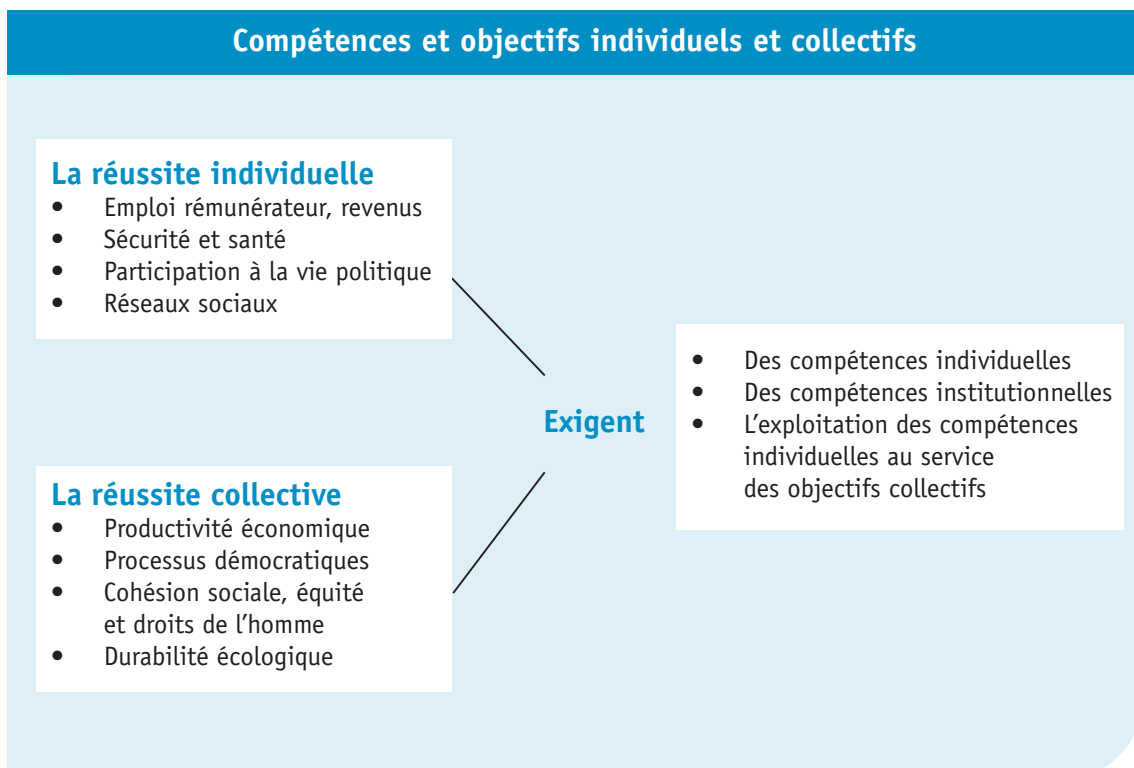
Compétences et objectifs individuels et collectifs

La réussite individuelle
- Emploi rémunérateur, revenus
- Sécurité et santé
- Participation à la vie politique
- Réseaux sociaux

La réussite collective
- Productivité économique
- Processus démocratiques
- Cohésion sociale, équité et droits de l'homme
- Durabilité écologique

Exigent

- Des compétences individuelles
- Des compétences institutionnelles
- L'exploitation des compétences individuelles au service des objectifs collectifs